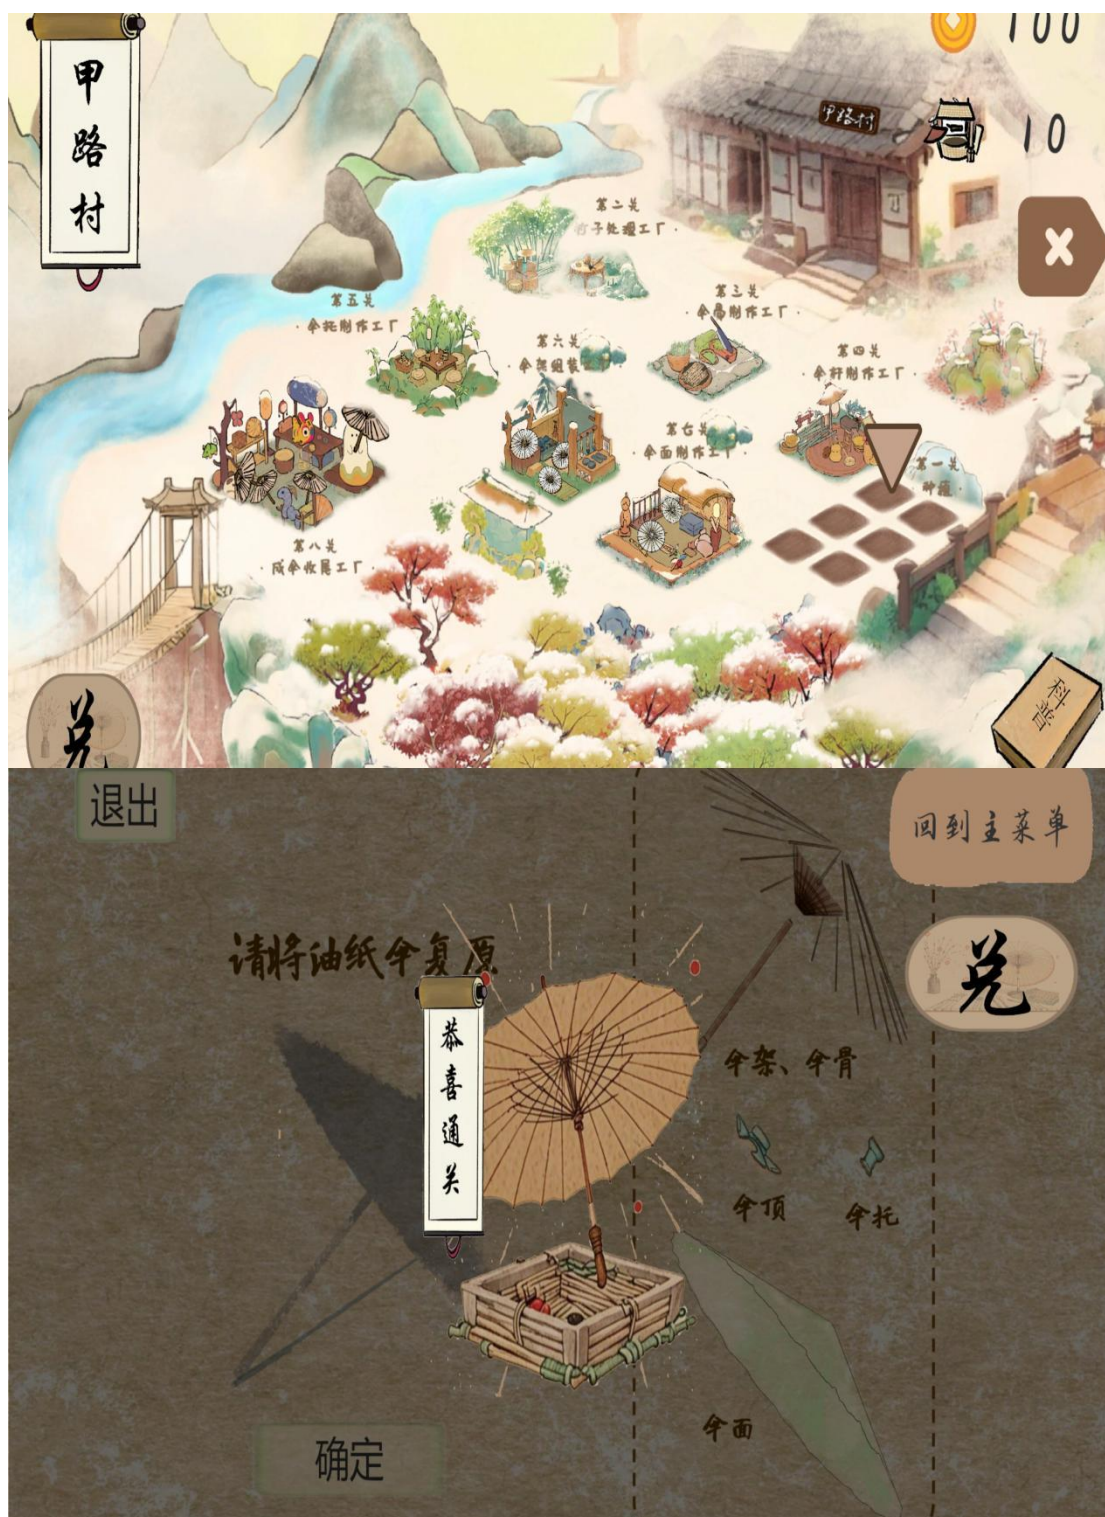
甲路村

100

甲路村

10

第二关
竹子处理工厂

第五关
伞托制作工厂

第三关
伞骨制作工厂

第六关
伞架组装

第四关
伞杆制作工厂

第七关
伞面制作工厂

第一关
种植

第八关
成伞收尾工厂

科普

退出

回到主菜单

请将油纸伞复原

恭喜通关

伞架、伞骨

伞顶

伞托

伞面

确定